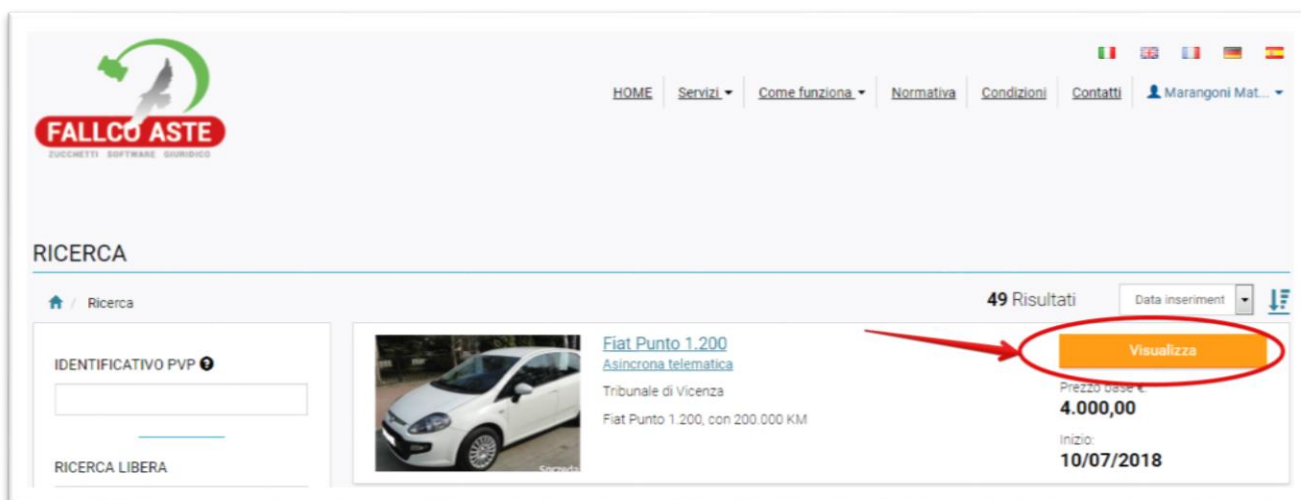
FALLCO ASTE
ZUCCHETTI SOFTWARE GIURIDICO

HOME Servizi Come funziona Normativa Condizioni Contatti Marangoni Mat...

RICERCA

Ricerca

49 Risultati Data inseriment

IDENTIFICATIVO PVP

RICERCA LIBERA

Fiat Punto 1.200
Asincrona telematica
Tribunale di Vicenza
Fiat Punto 1.200, con 200.000 KM

Visualizza

Prezzo base €
4.000,00

Inizio:
10/07/2018